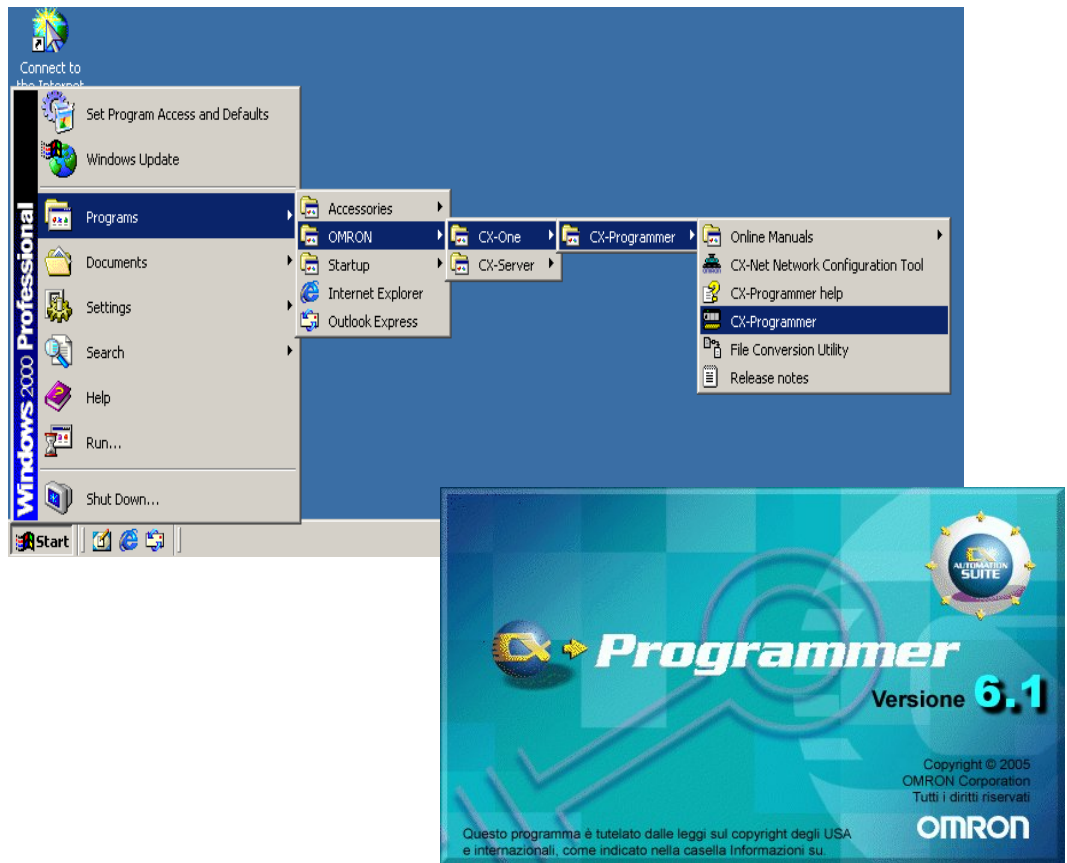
Connect to the Internet

Windows 2000 Professional

Set Program Access and Defaults
Windows Update
Programs
Documents
Settings
Search
Help
Run...
Shut Down...

Start

Accessories
OMRON
Startup
Internet Explorer
Outlook Express

CX-One
CX-Server

CX-Programmer

Online Manuals
CX-Net Network Configuration Tool
CX-Programmer help
CX-Programmer
File Conversion Utility
Release notes

CX AUTOMATION SUITE

CX Programmer
Versione 6.1

Copyright © 2005
OMRON Corporation
Tutti i diritti riservati

OMRON

Questo programma è tutelato dalle leggi sul copyright degli USA e internazionali, come indicato nella casella Informazioni su.